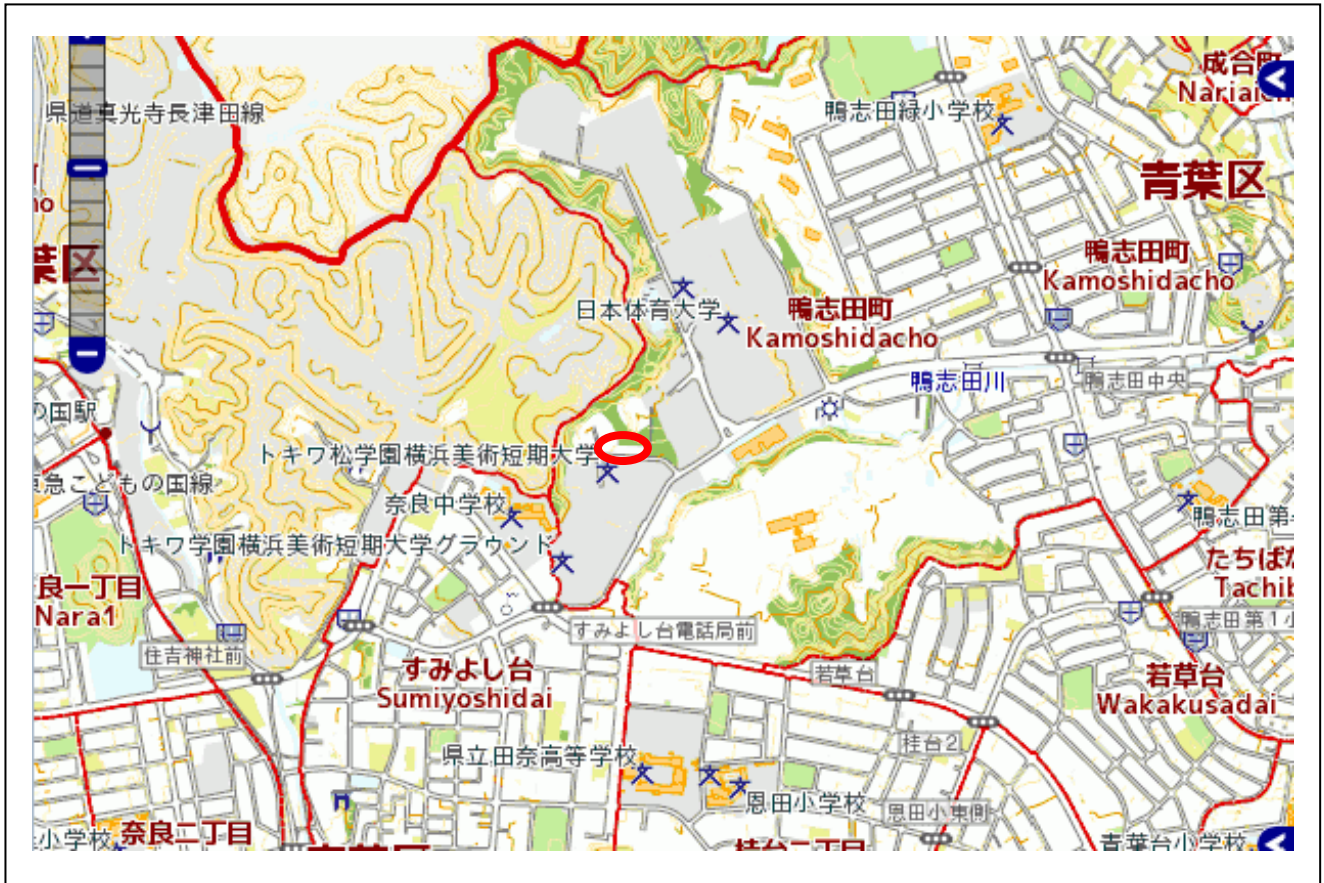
県道東光寺長津田線
成合町
Nariai
鴨志田緑小学校
青葉区
ho
葉区
鴨志田町
Kamoshidacho
日本体育大学
鴨志田町
Kamoshidacho
鴨志田川
鴨志田中央
の国駅
トキワ松学園横浜美術短期大学
急こどもの国線
奈良中学校
鴨志田第
トキワ学園横浜美術短期大学グラウンド
たちばな
Tachib
良一丁目
Nara1
鴨志田第1小
すみよし台電話局前
住吉神社前
すみよし台
Sumiyoshidai
若草台
若草台
Wakakusadai
桂台2
県立田奈高等学校
恩田小学校
恩田小東側
小学校
奈良二丁目
青葉台小学校